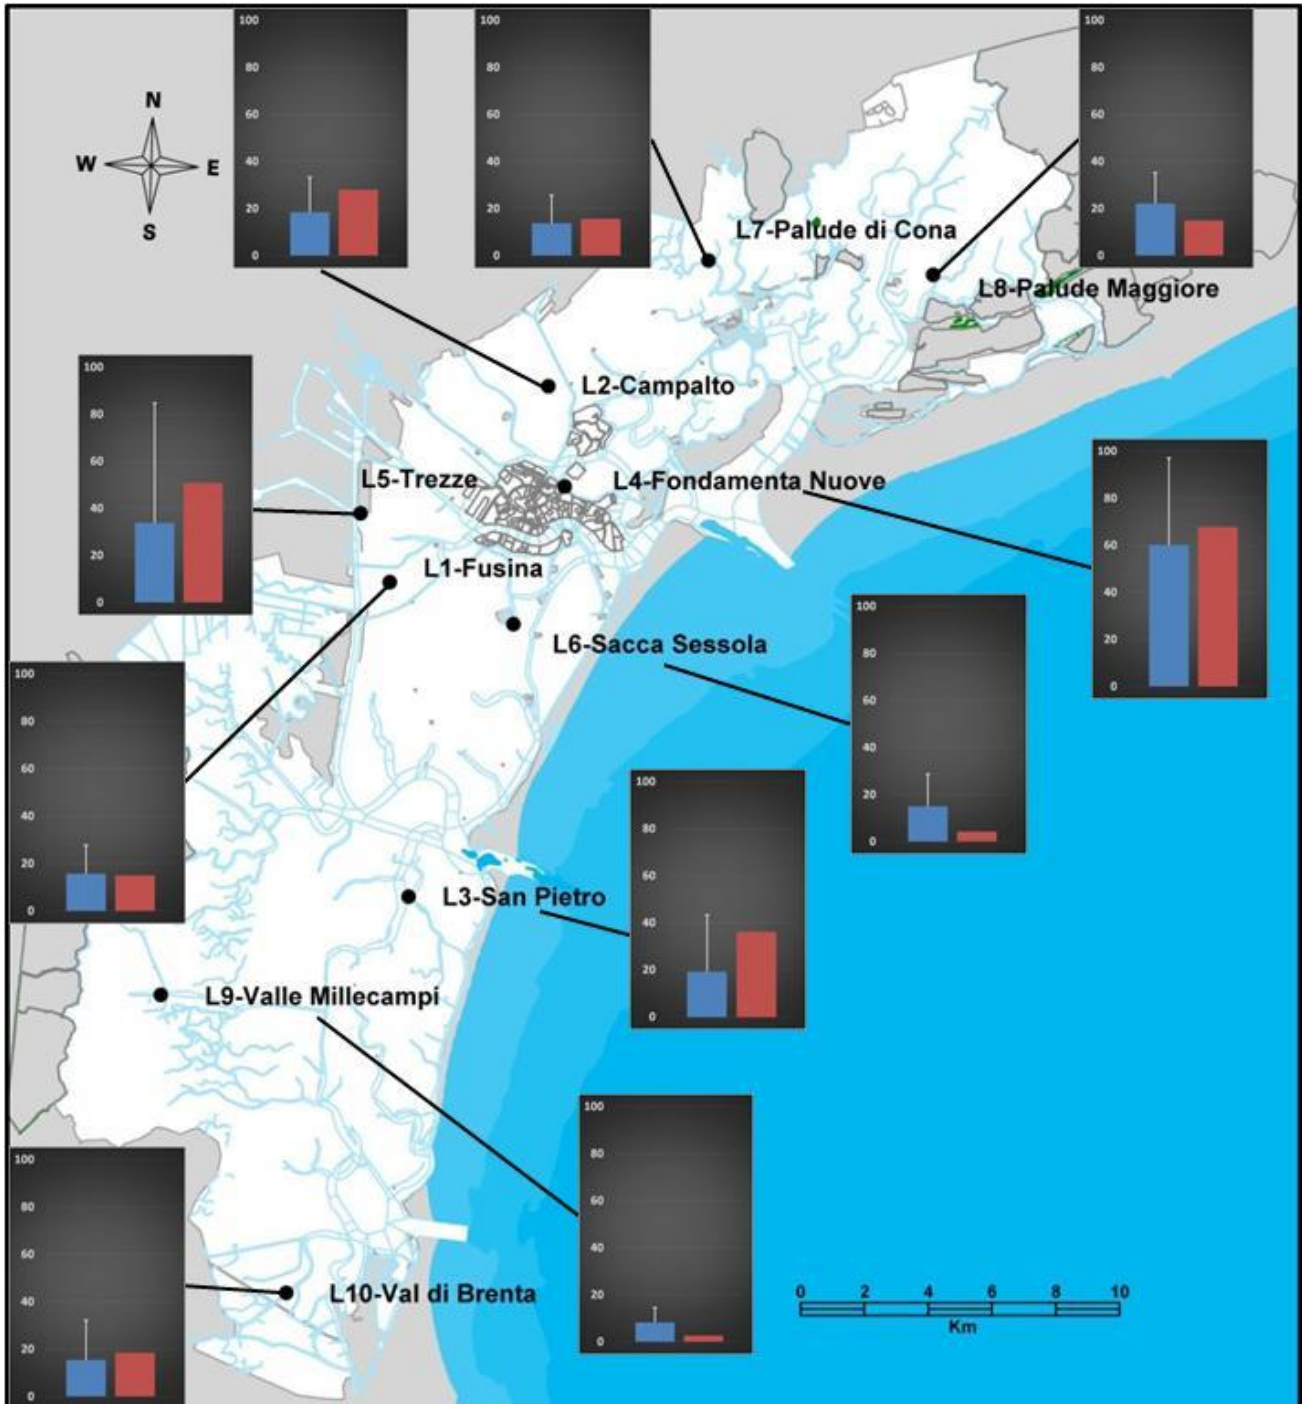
N
W
E
S

100
80
60
40
20
0

100
80
60
40
20
0

100
80
60
40
20
0

L7-Palude di Cona

L8-Palude Maggiore

100
80
60
40
20
0

L2-Campalto

L5-Trezze

L4-Fondamenta Nuove

100
80
60
40
20
0

L1-Fusina

L6-Sacca Sessola

100
80
60
40
20
0

100
80
60
40
20
0

100
80
60
40
20
0

L3-San Pietro

L9-Valle Millecampi

100
80
60
40
20
0

100
80
60
40
20
0

L10-Val di Brenta

0 2 4 6 8 10
Km